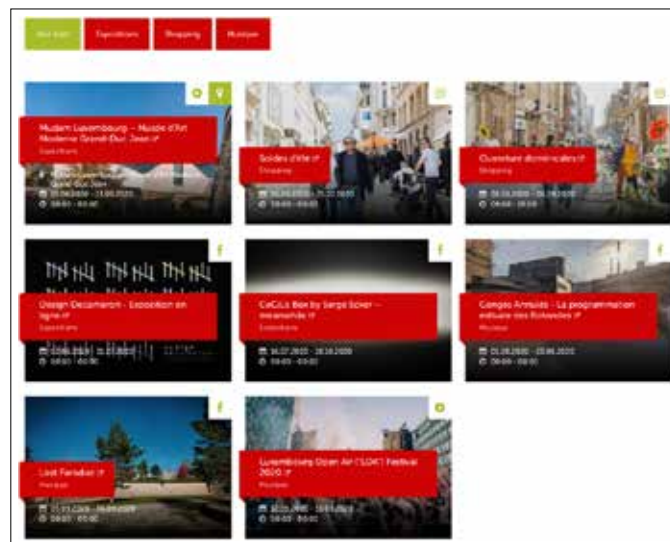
Voir tout | Expositions | Shopping | Musique

Mudam Luxembourg – Musée d'Art Moderne Grand-Duc Jean
Expositions
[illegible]
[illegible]

Soldes d'été
Shopping
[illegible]
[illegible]

Ouverture dominicale
Shopping
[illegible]
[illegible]

Design Decameron - Exposition en ligne
Expositions
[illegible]
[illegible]

CeCiLs Box by Serge Ecker – Metamorph
Expositions
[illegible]
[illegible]

Congés Annulés - La programmation estivale des Rotondes
Musique
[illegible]
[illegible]

Lost Paradise
Musique
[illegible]
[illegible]

Luxembourg Open Air ("LOA") Festival 2020
Musique
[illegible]
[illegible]